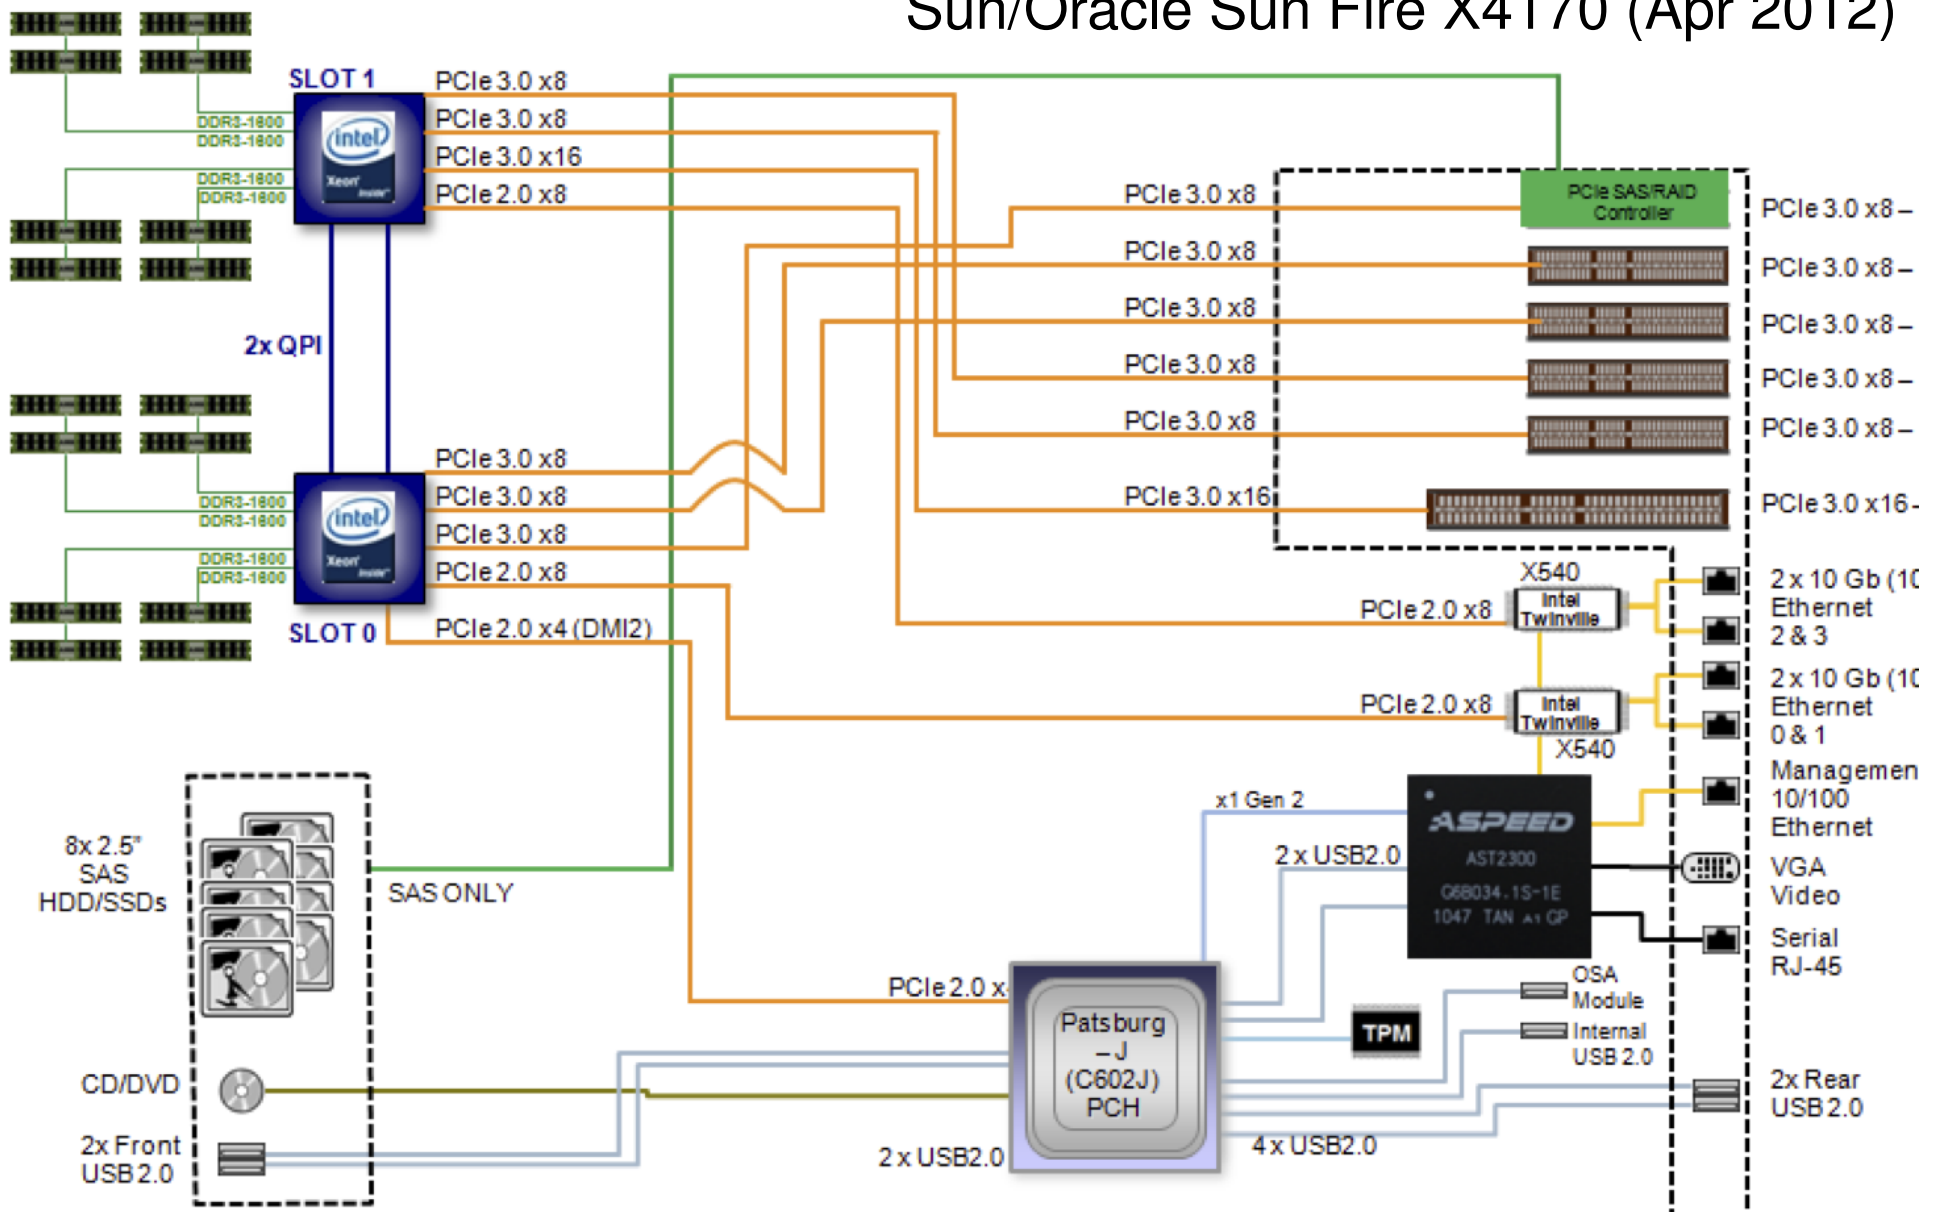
Sun/Oracle Sun Fire X4170 (Apr 2012)

SLOT 1
DDR3-1600
DDR3-1600
DDR3-1600
DDR3-1600
intel
Xeon inside

PCIe 3.0 x8
PCIe 3.0 x8
PCIe 3.0 x16
PCIe 2.0 x8

2x QPI

DDR3-1600
DDR3-1600
DDR3-1600
DDR3-1600
intel
Xeon inside
SLOT 0

PCIe 3.0 x8
PCIe 3.0 x8
PCIe 3.0 x8
PCIe 2.0 x8
PCIe 2.0 x4 (DMI2)

PCIe 3.0 x8
PCIe 3.0 x8
PCIe 3.0 x8
PCIe 3.0 x8
PCIe 3.0 x8
PCIe 3.0 x16

PCIe SAS/RAID Controller

PCIe 3.0 x8 –
PCIe 3.0 x8 –
PCIe 3.0 x8 –
PCIe 3.0 x8 –
PCIe 3.0 x8 –
PCIe 3.0 x16 -

X540
PCIe 2.0 x8
Intel Twinville
2 x 10 Gb (1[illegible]
Ethernet
2 & 3

PCIe 2.0 x8
Intel Twinville
X540
2 x 10 Gb (1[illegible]
Ethernet
0 & 1

x1 Gen 2
ASPEED
AST2300
G68034.1S-1E
1047 TAN A1 GP
Managemen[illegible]
10/100
Ethernet

2 x USB2.0
VGA
Video
Serial
RJ-45

8x 2.5"
SAS
HDD/SSDs
SAS ONLY

PCIe 2.0 x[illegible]
Patsburg
– J
(C602J)
PCH

TPM
OSA
Module
Internal
USB 2.0

CD/DVD
2x Front
USB 2.0
2 x USB2.0
4 x USB2.0
2x Rear
USB 2.0